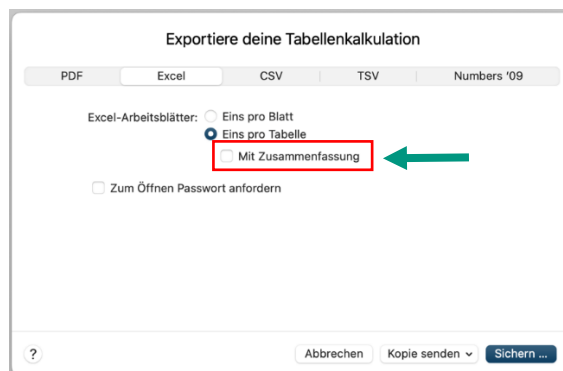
Exportiere deine Tabellenkalkulation

PDF | Excel | CSV | TSV | Numbers '09

Excel-Arbeitsblätter: Eins pro Blatt
Eins pro Tabelle
Mit Zusammenfassung

Zum Öffnen Passwort anfordern

?

Abbrechen

Kopie senden

Sichern ...